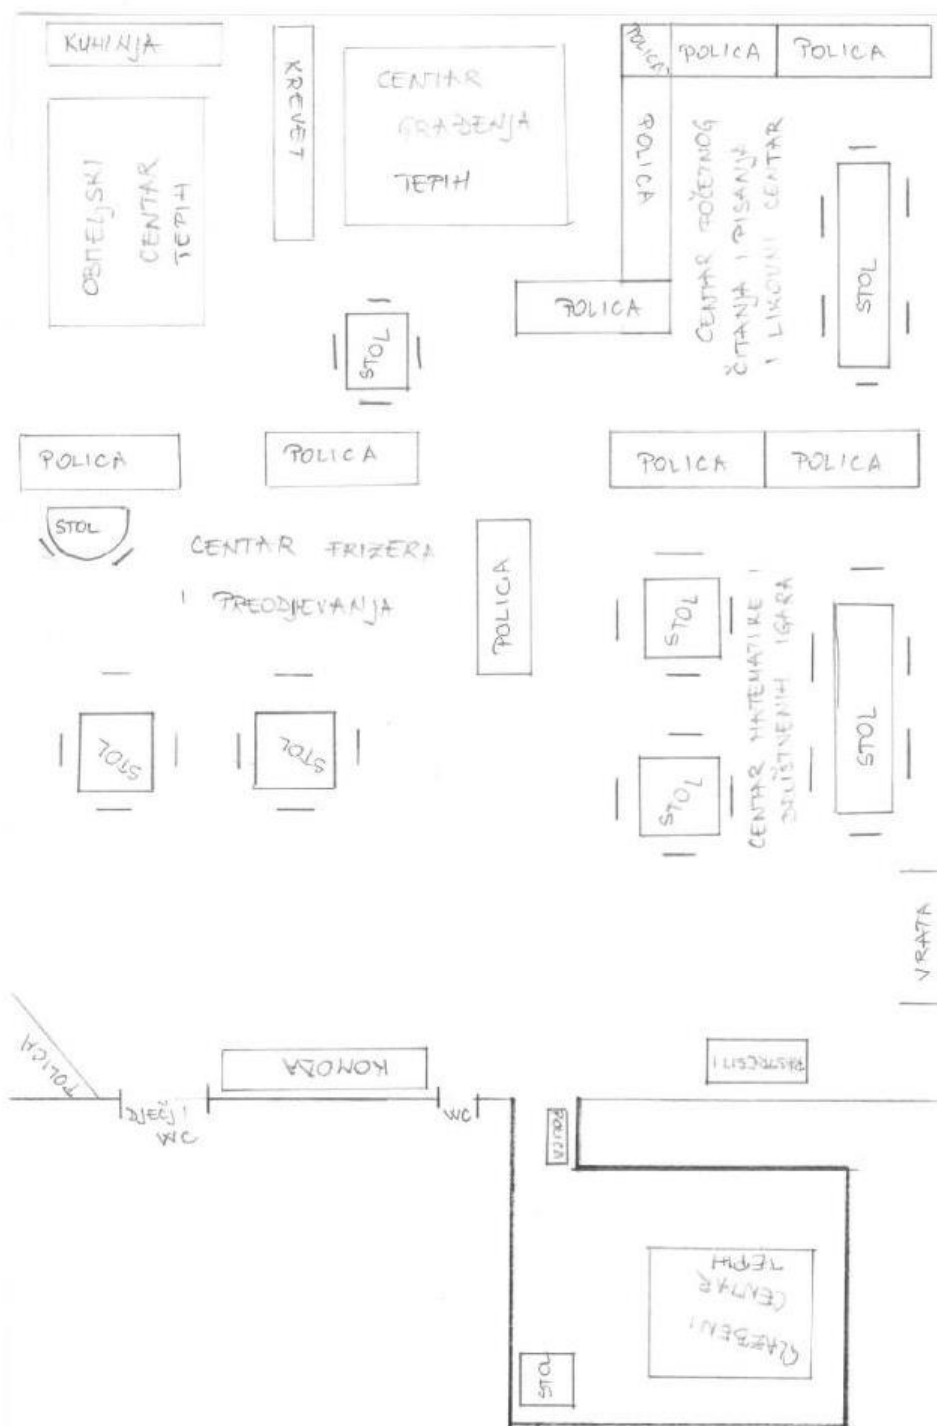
KUHINJA

KREVET

CENTAR GRAĐENJA TEPIH

POLICA POLICA POLICA

OBITELJSKI CENTAR TEPIH

POLICA

CENTAR POČETNOG ČITANJA I PISANJA I LIKOVNI CENTAR

STOL

POLICA

STOL

POLICA POLICA POLICA POLICA

STOL

CENTAR FRIZERA I PREODIJEVANJA

POLICA

STOL

CENTAR MATEMATIKE I DRUŠTVENIH IGARA

STOL

STOL STOL

STOL

VRATA

POLICA

KONOZA

RASTRESIT

DJEČJI WC

WC

POLICA

GLAZBENI CENTAR TEPIH

STOL